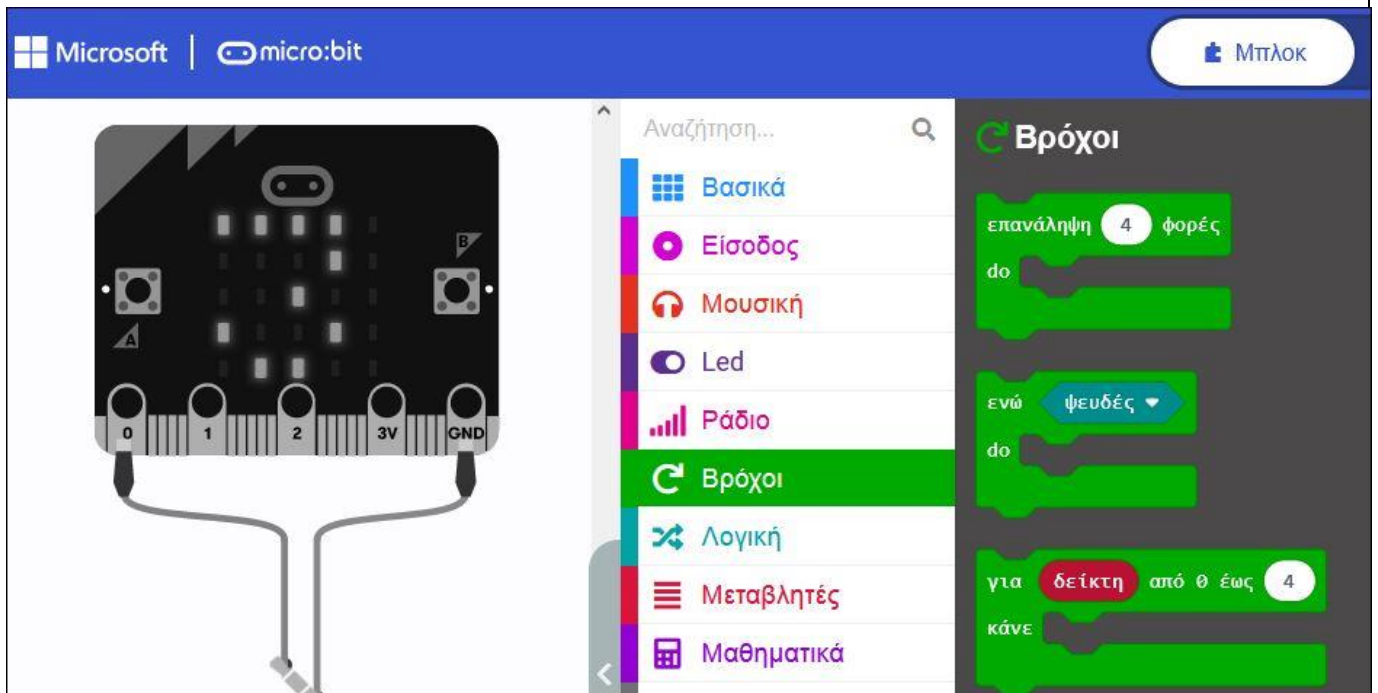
Microsoft | micro:bit

Μπλοκ

B

A

0 1 2 3V GND

Αναζήτηση...

Βασικά
Είσοδος
Μουσική
Led
Ράδιο
Βρόχοι
Λογική
Μεταβλητές
Μαθηματικά

Βρόχοι

επανάληψη 4 φορές
do

ενώ ψευδές
do

για δείκτη από 0 έως 4
κάνε